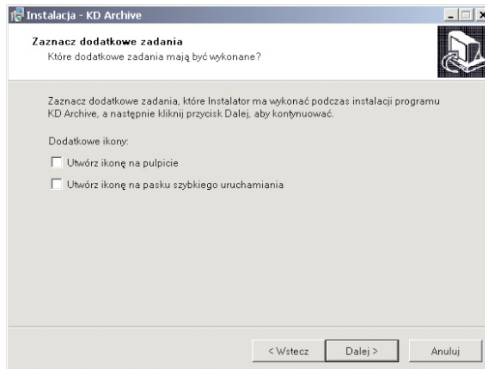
Instalacja - KD Archive

Zaznacz dodatkowe zadania
Które dodatkowe zadania mają być wykonane?

Zaznacz dodatkowe zadania, które Instalator ma wykonać podczas instalacji programu KD Archive, a następnie kliknij przycisk Dalej, aby kontynuować.

Dodatkowe ikony:

Utwórz ikonę na pulpicie

Utwórz ikonę na pasku szybkiego uruchamiania

< Wstecz
Dalej >
Anuluj